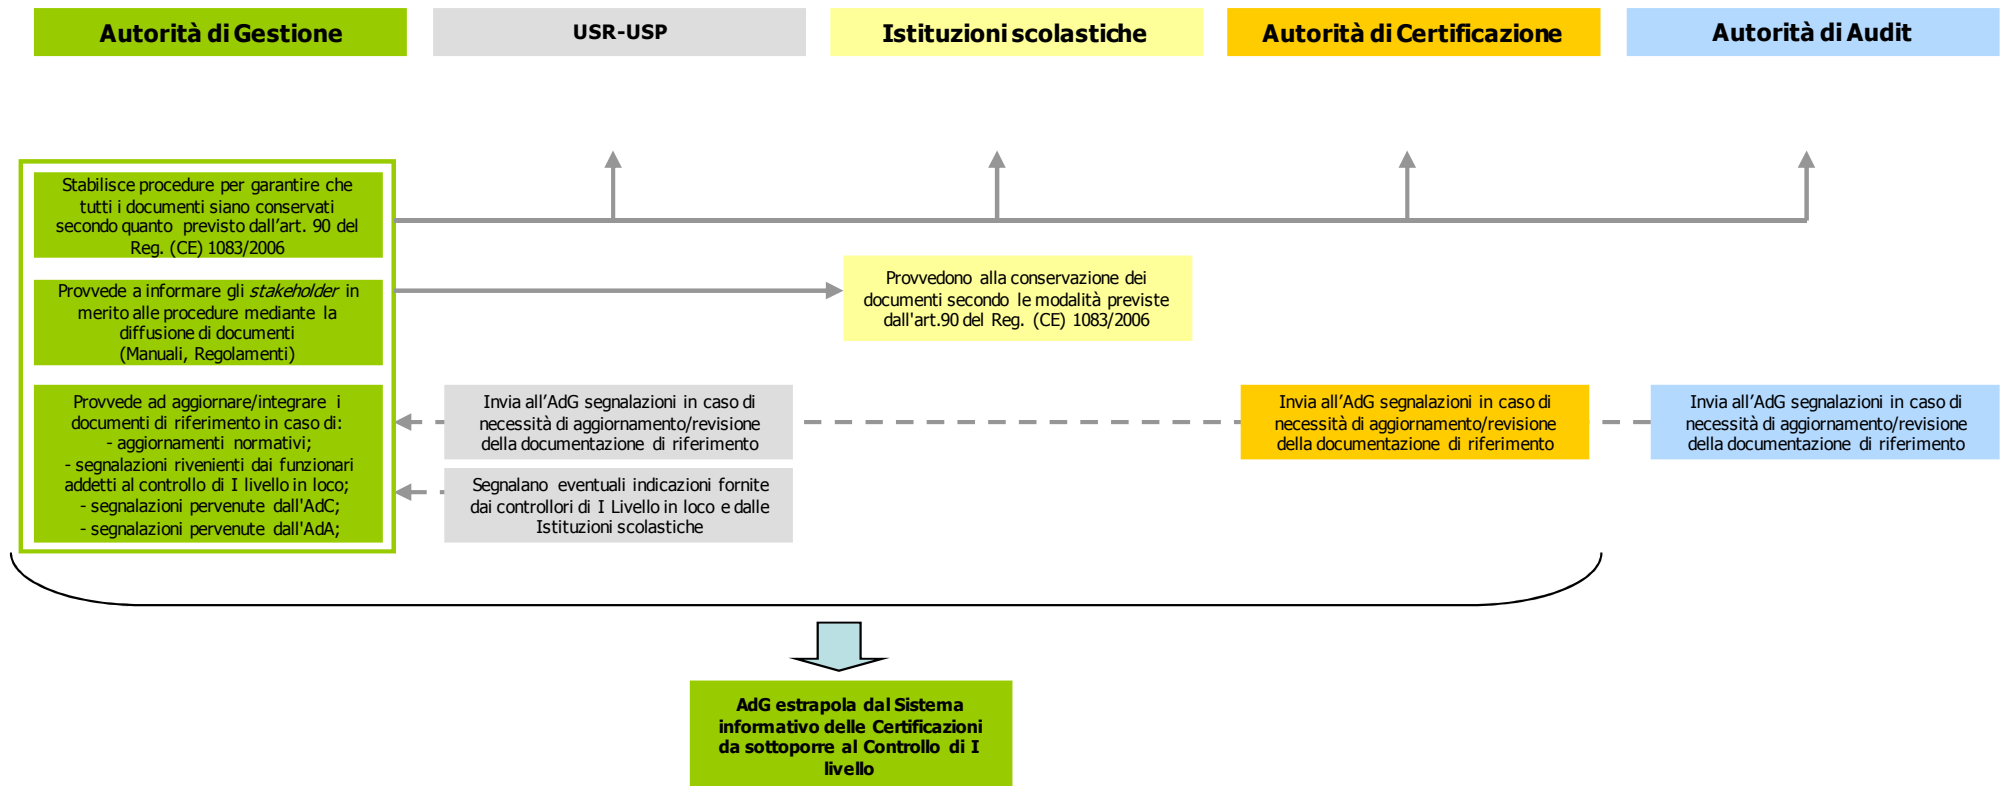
Autorità di Gestione

USR-USP

Istituzioni scolastiche

Autorità di Certificazione

Autorità di Audit

Stabilisce procedure per garantire che tutti i documenti siano conservati secondo quanto previsto dall'art. 90 del Reg. (CE) 1083/2006

Provvede a informare gli *stakeholder* in merito alle procedure mediante la diffusione di documenti (Manuali, Regolamenti)

Provvedono alla conservazione dei documenti secondo le modalità previste dall'art.90 del Reg. (CE) 1083/2006

Provvede ad aggiornare/integrare i documenti di riferimento in caso di:
- aggiornamenti normativi;
- segnalazioni rivenienti dai funzionari addetti al controllo di I livello in loco;
- segnalazioni pervenute dall'AdC;
- segnalazioni pervenute dall'AdA;

Invia all'AdG segnalazioni in caso di necessità di aggiornamento/revisione della documentazione di riferimento

Invia all'AdG segnalazioni in caso di necessità di aggiornamento/revisione della documentazione di riferimento

Invia all'AdG segnalazioni in caso di necessità di aggiornamento/revisione della documentazione di riferimento

Segnalano eventuali indicazioni fornite dai controllori di I Livello in loco e dalle Istituzioni scolastiche

AdG estrapola dal Sistema informativo delle Certificazioni da sottoporre al Controllo di I livello